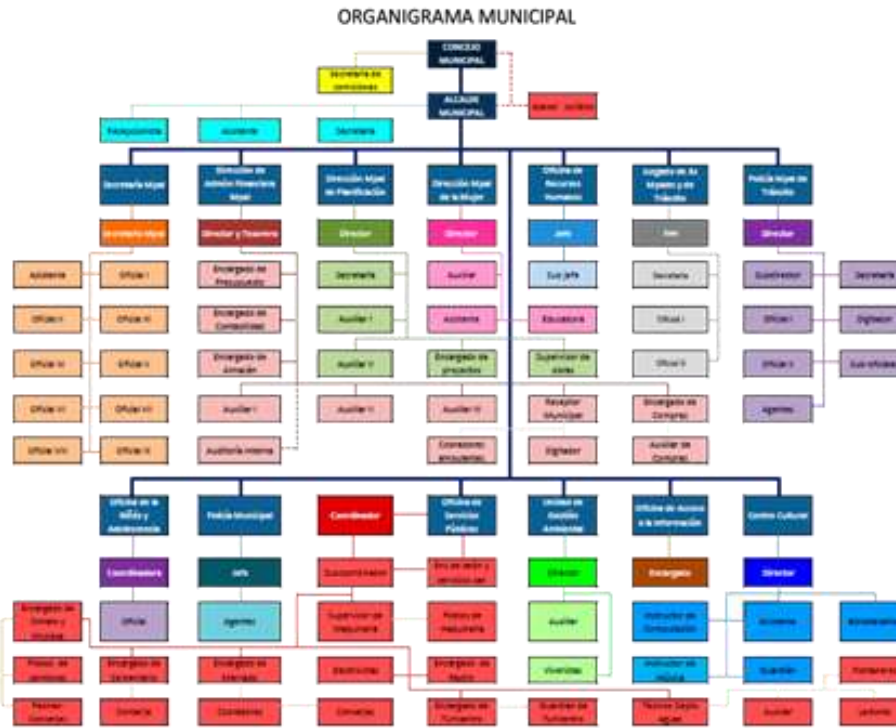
ORGANIGRAMA MUNICIPAL

CONCEJO MUNICIPAL

Secretaría de comisiones

ALCALDE MUNICIPAL

Asesor Jurídico

Recepcionista

Asistente

Secretaria

Secretaría Mpal

Dirección de Admón Financiera Mpal

Dirección Mpal de Planificación

Dirección Mpal de la Mujer

Oficina de Recursos Humanos

Juzgado de As. Mpales y de Tránsito

Policía Mpal de Tránsito

Secretario Mpal

Director y Tesorero

Director

Director

Jefe

Juez

Director

Asistente

Oficial I

Encargado de Presupuesto

Secretaria

Auxiliar

Sub Jefe

Secretaria

Subdirector

Secretaria

Oficial II

Oficial III

Encargado de Contabilidad

Auxiliar I

Asistente

Educadora

Oficial I

Oficial I

Digitador

Oficial IV

Oficial V

Encargado de Almacén

Auxiliar II

Encargado de proyectos

Supervisor de obras

Oficial II

Oficial II

Sub oficiales

Oficial VI

Oficial VII

Auxiliar I

Auxiliar II

Auxiliar III

Receptor Municipal

Encargado de Compras

Agentes

Oficial VIII

Oficial IX

Auditoría Interna

Cobradores ambulantes

Digitador

Auxiliar de Compras

Oficina de la Niñez y Adolescencia

Policía Municipal

Coordinador

Oficina de Servicios Públicos

Unidad de Gestión Ambiental

Oficina de Acceso a la Información

Centro Cultural

Coordinadora

Jefe

Subcoordinador

Encargado de servicios

Director

Encargado

Director

Encargado de Drenaje y Plantas

Oficial

Agentes

Supervisor de Mercados

Piloto de maquinaria

Auxiliar

Instructor de Computación

Secretaria

Bibliotecaria

Piloto de camiones

Encargado de Cementerio

Encargado de Mercado

Electricistas

Encargado de Rastro

Viveristas

Instructor de música

Guardián

Fontanero

Peones Camiones

Conserje

Conserjes

Conserjes

Encargado de Fontanería

Guardián de Fontanería

Técnico Depto aguas

Auxiliar

Jardinero